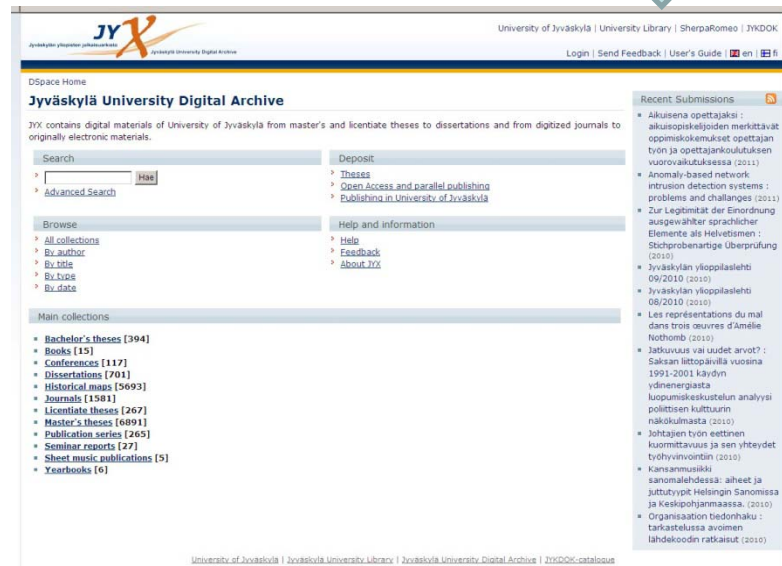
JYX
Jyväskylän yliopiston julkaisuarkisto
Jyväskylä University Digital Archive

University of Jyväskylä | University Library | SherpaRomeo | JYKDOK

Login | Send Feedback | User's Guide | en | fi

DSpace Home

Jyväskylä University Digital Archive

JYX contains digital materials of University of Jyväskylä from master's and licentiate theses to dissertations and from digitized journals to originally electronic materials.

Search

Hae

Advanced Search

Deposit

Theses
Open Access and parallel publishing
Publishing in University of Jyväskylä

Browse

All collections
By author
By title
By type
By date

Help and information

Help
Feedback
About JYX

Main collections

Bachelor's theses [394]
Books [15]
Conferences [117]
Dissertations [701]
Historical maps [5693]
Journals [1581]
Licentiate theses [267]
Master's theses [6891]
Publication series [265]
Seminar reports [27]
Sheet music publications [5]
Yearbooks [6]

Recent Submissions

Aikuisena opettajaksi : aikuisopiskelijoiden merkittävät oppimiskokemukset opettajan työn ja opettajankoulutuksen vuorovaikutuksessa (2011)
Anomaly-based network intrusion detection systems : problems and challanges (2011)
Zur Legitimität der Einordnung ausgewählter sprachlicher Elemente als Helvetismen : Stichprobenartige Überprüfung (2010)
Jyväskylän ylioppilaslehti 09/2010 (2010)
Jyväskylän ylioppilaslehti 08/2010 (2010)
Les représentations du mal dans trois œuvres d'Amélie Nothomb (2010)
Jatkuvuus vai uudet arvot? : Saksan liittopäivillä vuosina 1991-2001 käydyn ydinenergiasta luopumiskeskustelun analyysi poliittisen kulttuurin näkökulmasta (2010)
Johtajien työn eettinen kuormittavuus ja sen yhteydet työhyvinvointiin (2010)
Kansanmusiikki sanomalehdessä: aiheet ja juttutyypit Helsingin Sanomissa ja Keskipohjanmaassa. (2010)
Organisaation tiedonhaku : tarkastelussa avoimen lähdekoodin ratkaisut (2010)

University of Jyväskylä | Jyväskylä University Library | Jyväskylä University Digital Archive | JYKDOK-catalogue